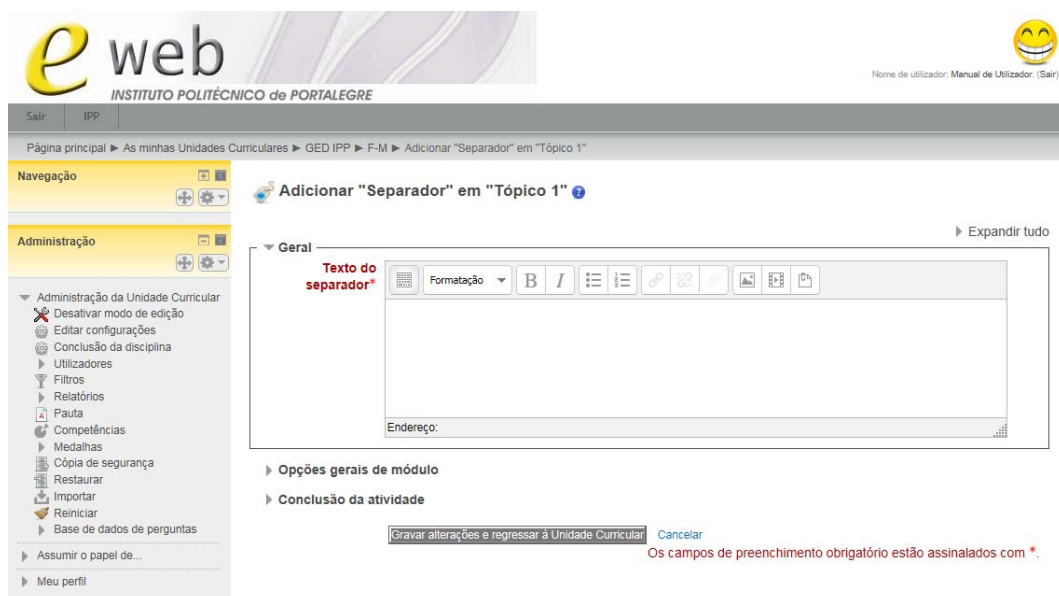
e web
INSTITUTO POLITÉCNICO de PORTALEGRE

Nome de utilizador: Manual de Utilizador. (Sair)

Sair IPP

Página principal ► As minhas Unidades Curriculares ► GED IPP ► F-M ► Adicionar "Separador" em "Tópico 1"

Navegação

Administração

Administração da Unidade Curricular
Desativar modo de edição
Editar configurações
Conclusão da disciplina
Utilizadores
Filtros
Relatórios
Pauta
Competências
Medalhas
Cópia de segurança
Restaurar
Importar
Reiniciar
Base de dados de perguntas

Assumir o papel de...

Meu perfil

Adicionar "Separador" em "Tópico 1"

Expandir tudo

Geral

Texto do separador*

Formatação

Endereço:

Opções gerais de módulo

Conclusão da atividade

Gravar alterações e regressar à Unidade Curricular Cancelar

Os campos de preenchimento obrigatório estão assinalados com *.